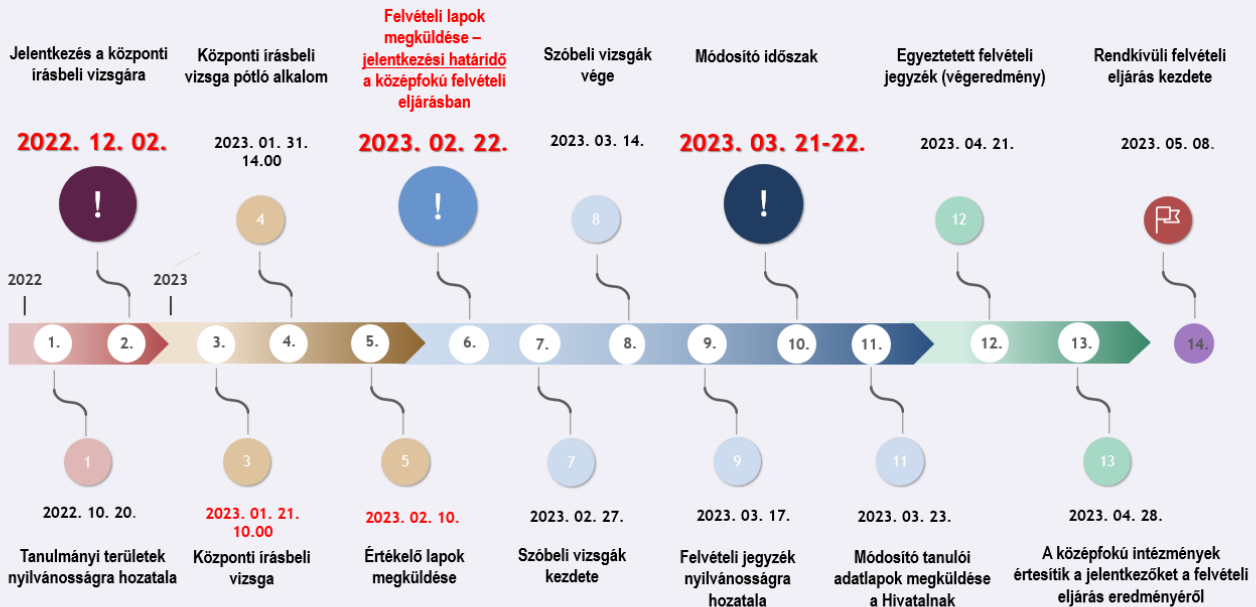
Jelentkezés a központi írásbeli vizsgára

2022. 12. 02.

!

Központi írásbeli vizsga pótló alkalom

2023. 01. 31. 14.00

4

Felvételi lapok megküldése – jelentkezési határidő a középfokú felvételi eljárásban

2023. 02. 22.

!

Szóbeli vizsgák vége

2023. 03. 14.

8

Módosító időszak

2023. 03. 21-22.

!

Egyeztetett felvételi jegyzék (végeredmény)

2023. 04. 21.

12

Rendkívüli felvételi eljárás kezdete

2023. 05. 08.

2022

2023

1. 2. 3. 4. 5. 6. 7. 8. 9. 10. 11. 12. 13. 14.

1

2022. 10. 20.

Tanulmányi területek nyilvánosságra hozatala

3

2023. 01. 21. 10.00

Központi írásbeli vizsga

5

2023. 02. 10.

Értékelő lapok megküldése

7

2023. 02. 27.

Szóbeli vizsgák kezdete

9

2023. 03. 17.

Felvételi jegyzék nyilvánosságra hozatala

11

2023. 03. 23.

Módosító tanulói adatlapok megküldése a Hivatalnak

13

2023. 04. 28.

A középfokú intézmények értesítik a jelentkezőket a felvételi eljárás eredményéről